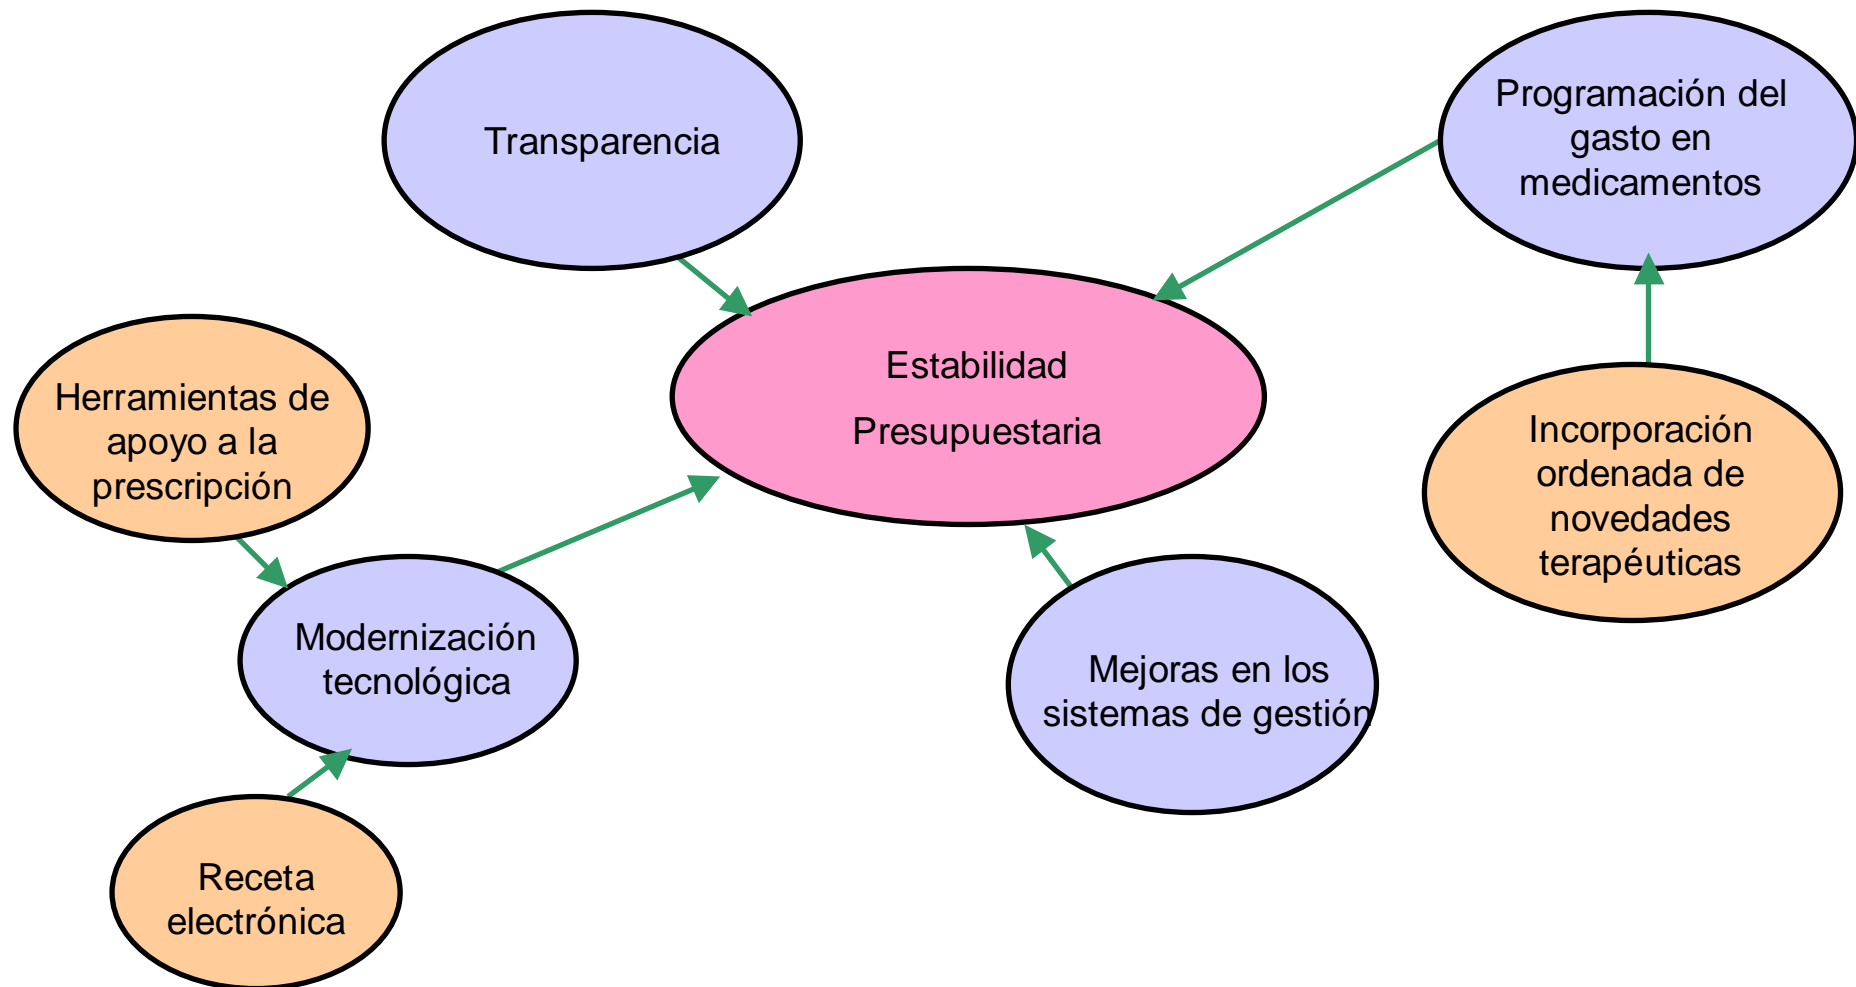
Transparencia

Programación del gasto en medicamentos

Estabilidad Presupuestaria

Herramientas de apoyo a la prescripción

Incorporación ordenada de novedades terapéuticas

Modernización tecnológica

Mejoras en los sistemas de gestión

Receta electrónica